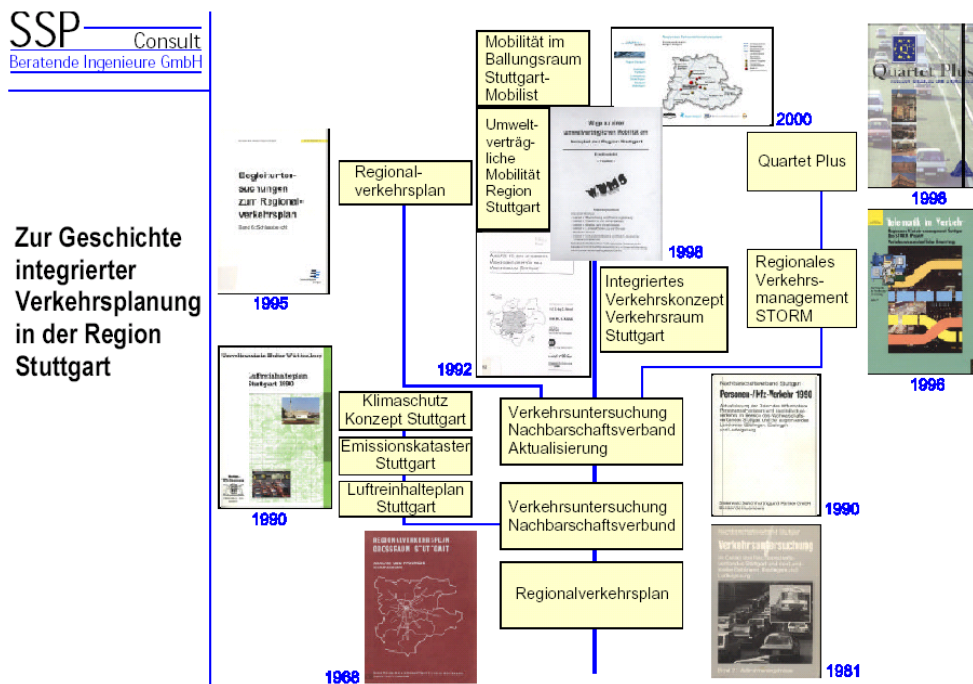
SSP Consult
Beratende Ingenieure GmbH

Zur Geschichte integrierter Verkehrsplanung in der Region Stuttgart

Begleituntersuchungen zum Regionalverkehrsplan

1995

Luftreinhalteplan Stuttgart 1990

1990

Regionalverkehrsplan

1992

Mobilität im Ballungsraum Stuttgart-Mobilist

Umweltverträgliche Mobilität Region Stuttgart

1998

2000

Quartet Plus

1998

Regionales Verkehrsmanagement STORM

1996

Integriertes Verkehrskonzept Verkehrsraum Stuttgart

Klimaschutz Konzept Stuttgart

Emissionskataster Stuttgart

Luftreinhalteplan Stuttgart

Verkehrsuntersuchung Nachbarschaftsverband Aktualisierung

Verkehrsuntersuchung Nachbarschaftsverbund

Regionalverkehrsplan

Regionalverkehrsplan Grossraum Stuttgart

1988

Personen-/Kfz-Verkehr 1990

1990

Verkehrsuntersuchung

1981